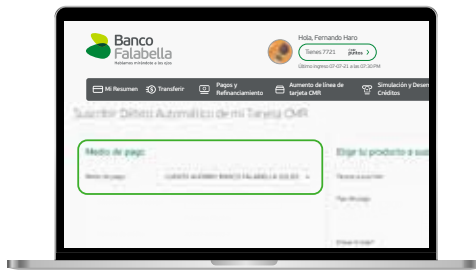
Banco Falabella
Haciendo simple tu vida

Hola, Fernando Haro
Tienes 7721 puntos
Último ingreso 07-07-21 a las 07:30 PM

Mi Resumen
Transferir
Pagos y Refinanciamiento
Aumento de línea de tarjeta CMR
Simulación y Desem Créditos

Suscribir Débito Automático de mi Tarjeta CMR

Medio de pago:
Medio de pago
CUENTA AHORRO BANCO FALABELLA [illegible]

Elige tu producto a sus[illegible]
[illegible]
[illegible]
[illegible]